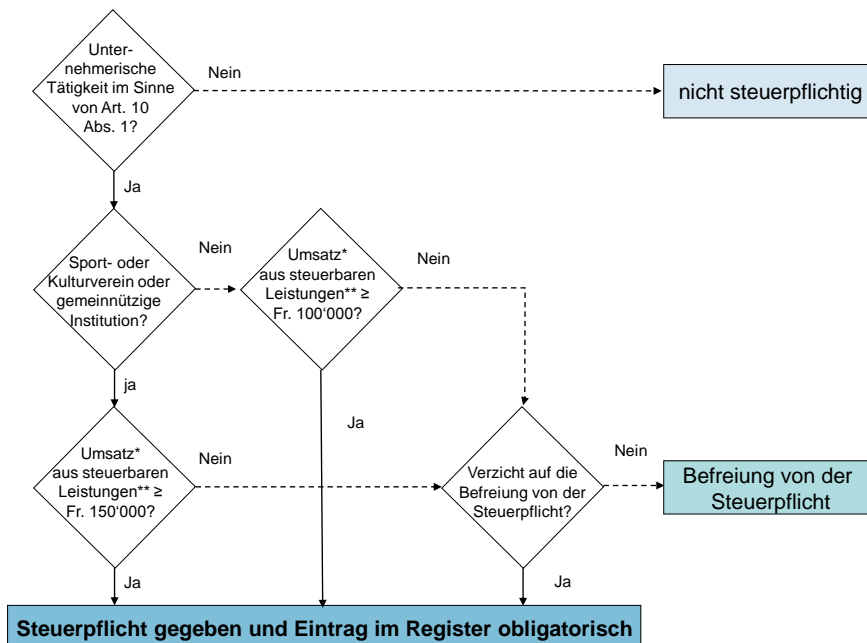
Unternehmerische Tätigkeit im Sinne von Art. 10 Abs. 1?

Nein

nicht steuerpflichtig

Ja

Sport- oder Kulturverein oder gemeinnützige Institution?

Nein

Umsatz* aus steuerbaren Leistungen** ≥ Fr. 100'000?

Nein

ja

Ja

Umsatz* aus steuerbaren Leistungen** ≥ Fr. 150'000?

Nein

Verzicht auf die Befreiung von der Steuerpflicht?

Nein

Befreiung von der Steuerpflicht

Ja

Ja

Steuerpflicht gegeben und Eintrag im Register obligatorisch